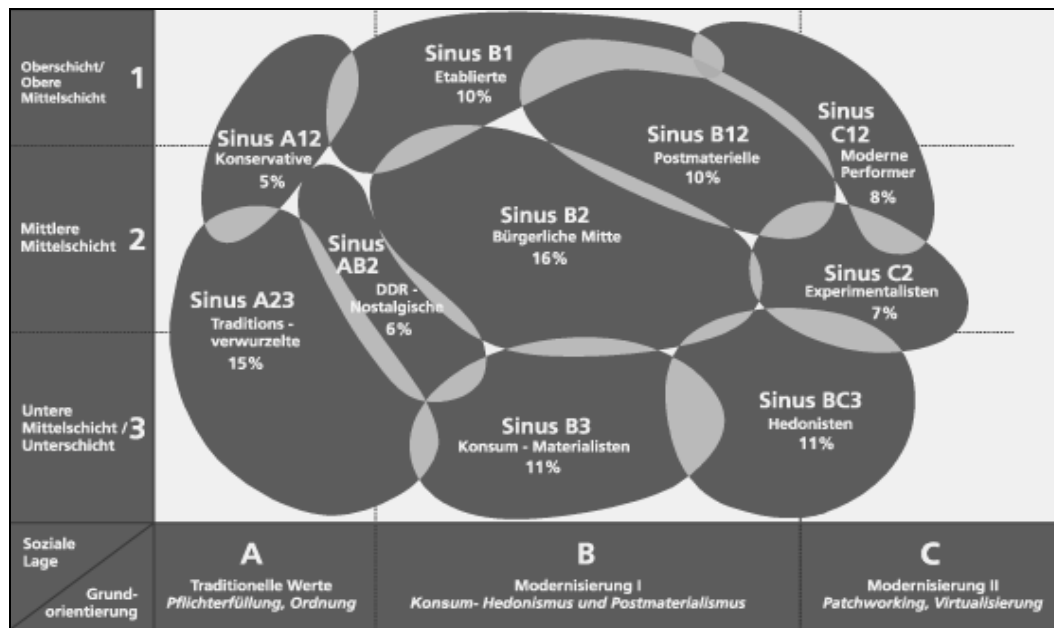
Oberschicht/ Obere Mittelschicht 1

Mittlere Mittelschicht 2

Untere Mittelschicht / Unterschicht 3

Sinus B1
Etablierte
10%

Sinus A12
Konservative
5%

Sinus B12
Postmaterielle
10%

Sinus C12
Moderne Performer
8%

Sinus B2
Bürgerliche Mitte
16%

Sinus AB2
DDR - Nostalgische
6%

Sinus A23
Traditions - verwurzelte
15%

Sinus C2
Experimentalisten
7%

Sinus B3
Konsum - Materialisten
11%

Sinus BC3
Hedonisten
11%

Soziale Lage

Grund-orientierung

A
Traditionelle Werte
Pflichterfüllung, Ordnung

B
Modernisierung I
Konsum- Hedonismus und Postmaterialismus

C
Modernisierung II
Patchworking, Virtualisierung